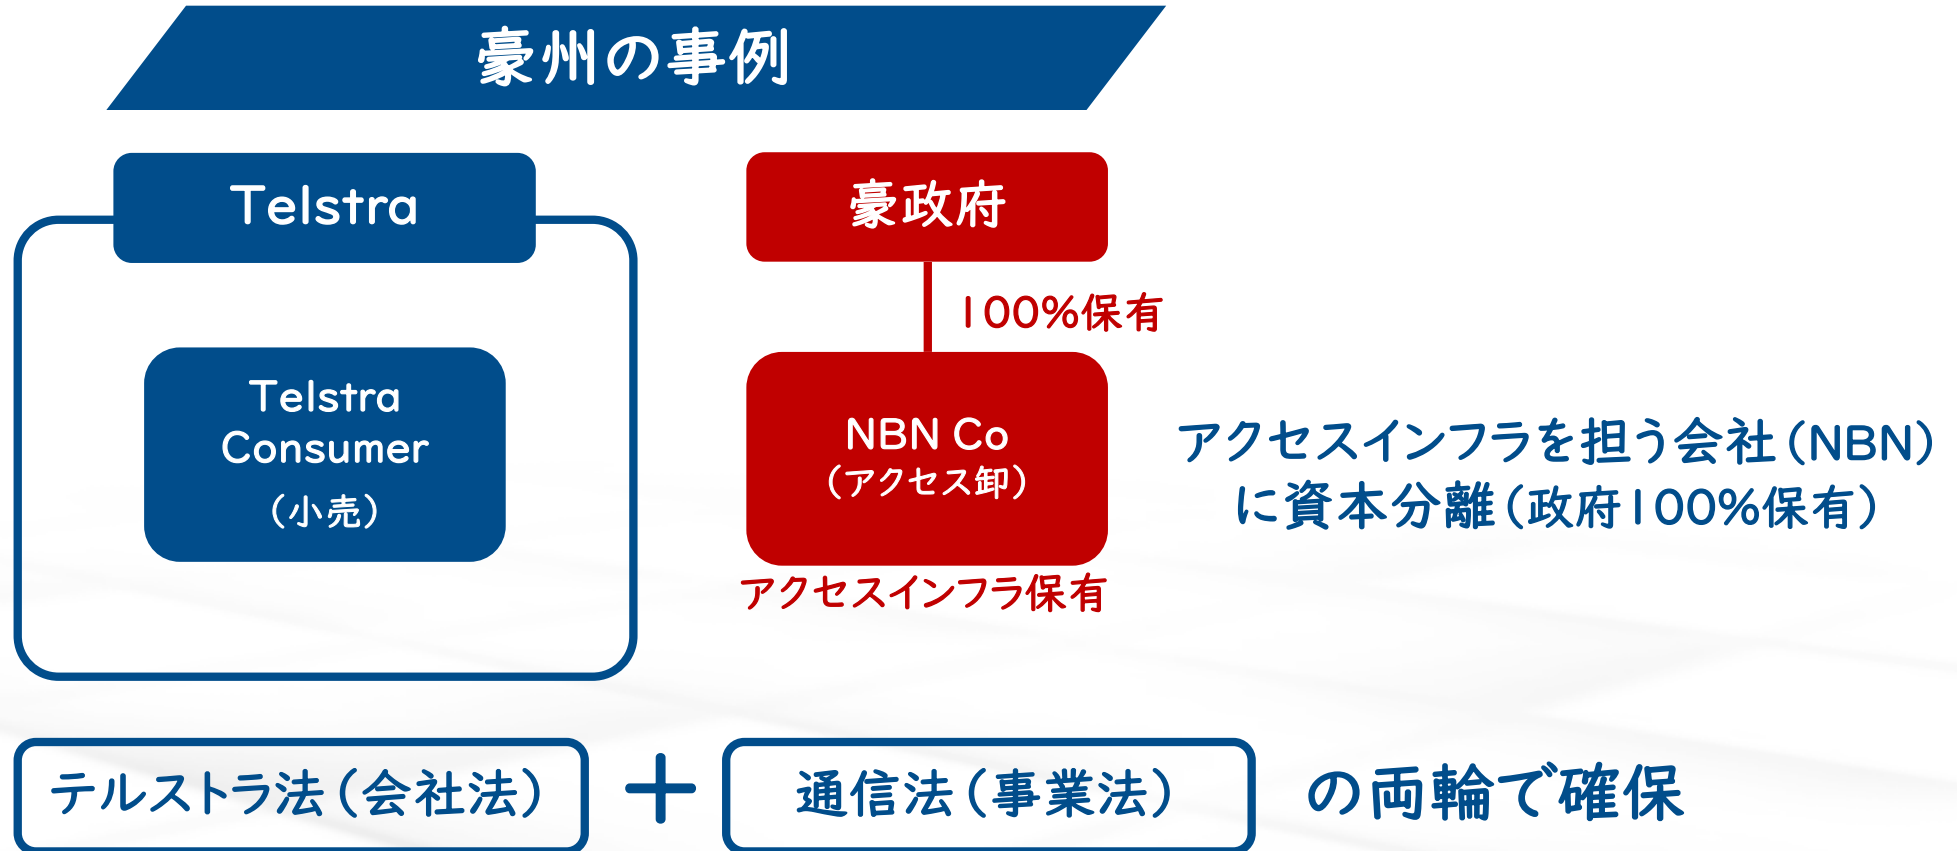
豪州の事例

Telstra

Telstra Consumer
（小売）

豪政府

100%保有

NBN Co
（アクセス卸）

アクセスインフラ保有

アクセスインフラを担う会社（NBN）に資本分離（政府100%保有）

テルストラ法（会社法） ＋ 通信法（事業法） の両輪で確保